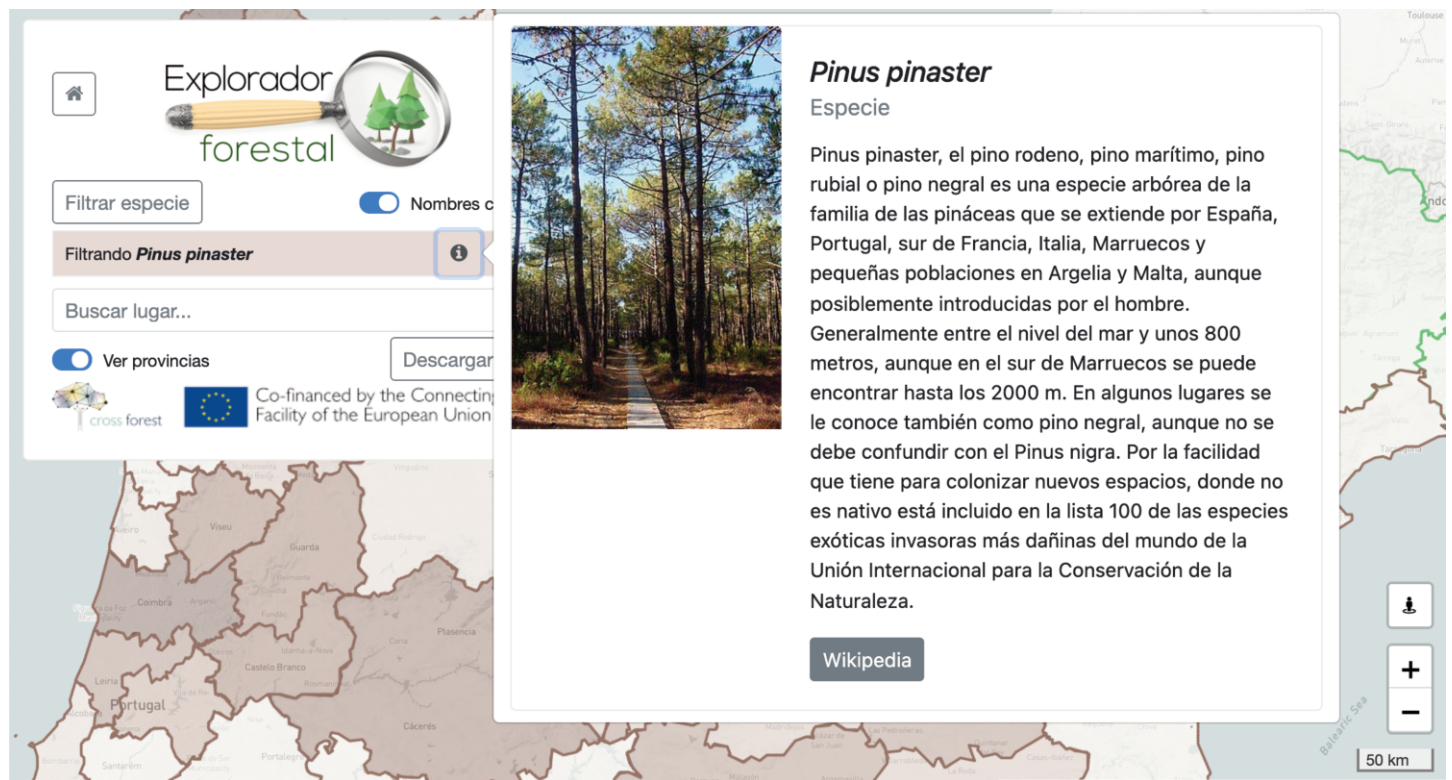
Explorador forestal

Filtrar especie

Nombres c

Filtrando *Pinus pinaster*

Buscar lugar...

Ver provincias

Descargar

cross forest

Co-financed by the Connecting Facility of the European Union

*Pinus pinaster*

Especie

Pinus pinaster, el pino rodeno, pino marítimo, pino rubial o pino negral es una especie arbórea de la familia de las pináceas que se extiende por España, Portugal, sur de Francia, Italia, Marruecos y pequeñas poblaciones en Argelia y Malta, aunque posiblemente introducidas por el hombre. Generalmente entre el nivel del mar y unos 800 metros, aunque en el sur de Marruecos se puede encontrar hasta los 2000 m. En algunos lugares se le conoce también como pino negral, aunque no se debe confundir con el Pinus nigra. Por la facilidad que tiene para colonizar nuevos espacios, donde no es nativo está incluido en la lista 100 de las especies exóticas invasoras más dañinas del mundo de la Unión Internacional para la Conservación de la Naturaleza.

Wikipedia

Toulouse

Viseu

Guarda

Ciudad Rodrigo

Coimbra

Plasencia

Castelo Branco

Leiria

Portugal

Cáceres

Santarém

Balearic Sea

+

−

50 km